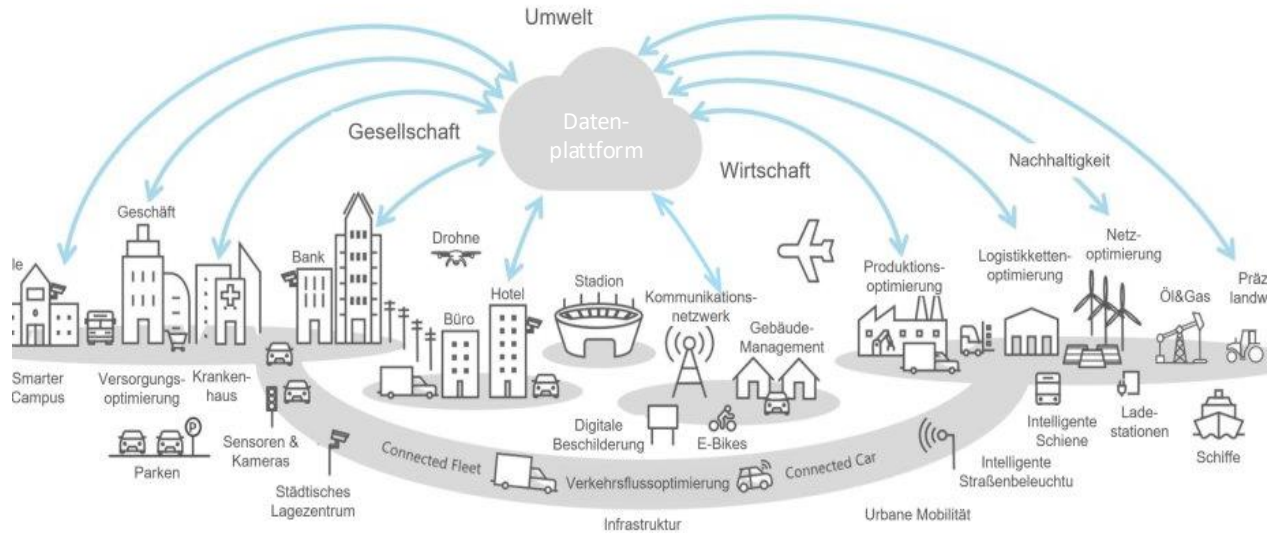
Umwelt

Datenplattform

Gesellschaft

Wirtschaft

Nachhaltigkeit

Geschäft

le

Bank

Drohne

Hotel

Stadion

Büro

Kommunikationsnetzwerk

Gebäude-Management

Produktionsoptimierung

Logistikkettenoptimierung

Netzoptimierung

Öl&Gas

Präz landw

Smarter Campus

Versorgungsoptimierung

Krankenhaus

Parken

Sensoren & Kameras

Städtisches Lagezentrum

Connected Fleet

Verkehrsflussoptimierung

Connected Car

Digitale Beschilderung

E-Bikes

Intelligente Schiene

Ladestationen

Schiffe

Intelligente Straßenbeleuchtu

Infrastruktur

Urbane Mobilität